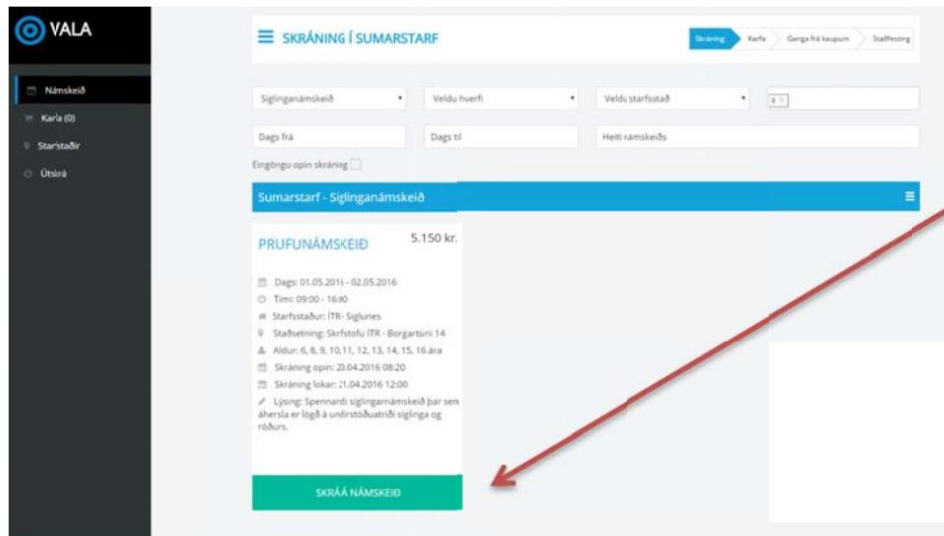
VALA

Námskeið
Karfa (0)
Starfstaðir
Útskrá

SKRÁNING Í SUMARSTARF

Skráning
Karfa
Ganga frá kaupum
Staðfesting

Siglinganámskeið
Veldu hverfi
Veldu starfsstað
8

Dags frá
Dags til
Heiti námskeiðs

Eingöngu opin skráning

Sumarstarf - Siglinganámskeið

PRUFUNÁMSKEIÐ
5.150 kr.

Dags: 01.05.2016 - 02.05.2016
Tími: 09:00 - 16:00
Starfsstaður: ÍTR- Siglunes
Staðsetning: Skrifstofu ÍTR - Borgartúni 14
Aldur: 6, 8, 9, 10, 11, 12, 13, 14, 15, 16 ára
Skráning opin: 20.04.2016 08:20
Skráning lokar: 21.04.2016 12:00
Lýsing: Spennandi siglinganámskeið þar sem áhersla er lögð á undirstöðuatriði siglinga og róðurs.

SKRÁÁ NÁMSKEIÐ